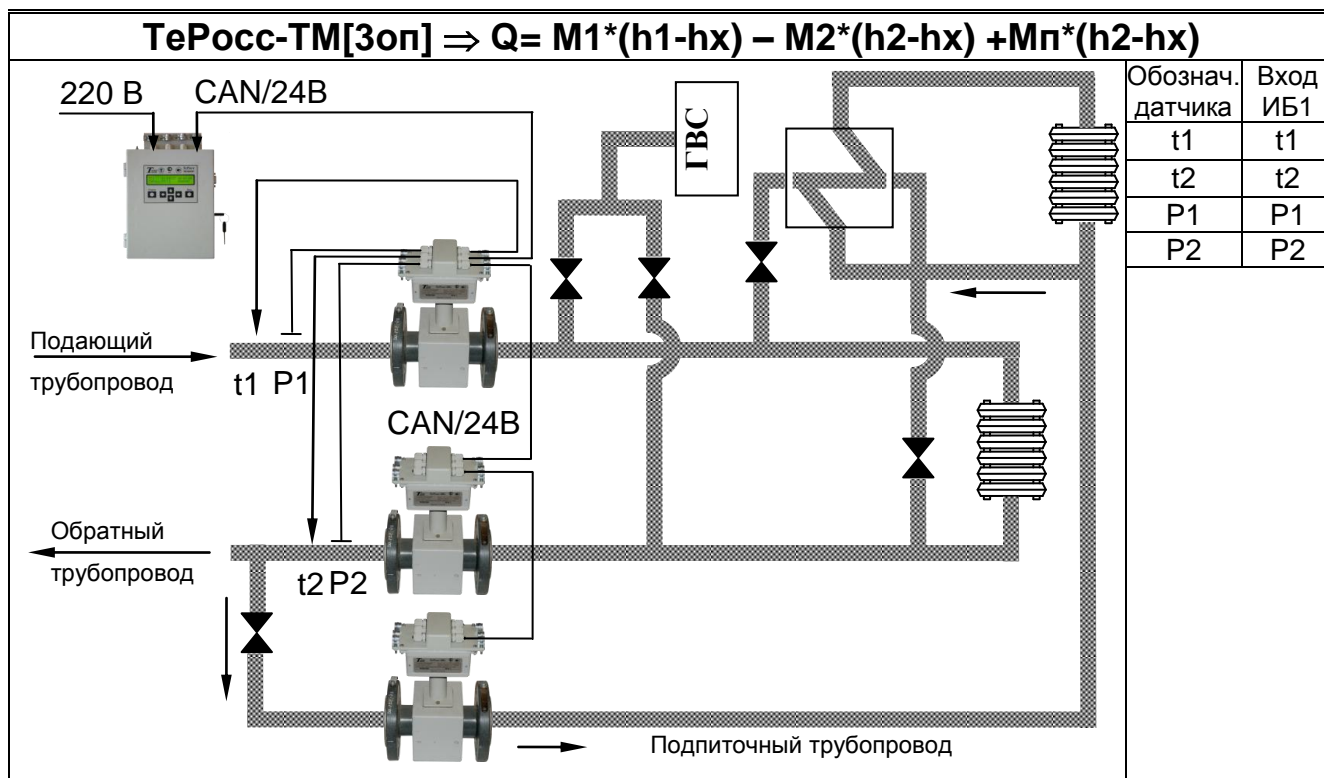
ТеРосс-ТМ[3оп] $\Rightarrow$ Q= M1*(h1-hx) – M2*(h2-hx) +Мп*(h2-hx)

220 В CAN/24В

ГВС

| Обознач. датчика | Вход ИБ1 |
|---|---|
| t1 | t1 |
| t2 | t2 |
| P1 | P1 |
| P2 | P2 |

Подающий трубопровод

t1 P1

CAN/24В

Обратный трубопровод

t2 P2

Подпиточный трубопровод